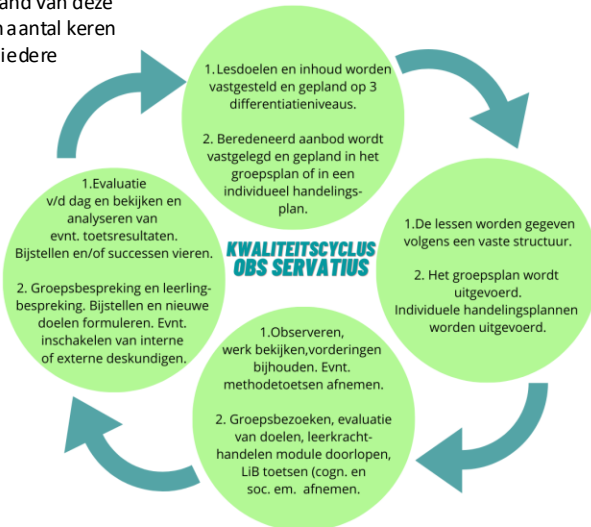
and van deze
n aantal keren
iedere

1. Lesdoelen en inhoud worden vastgesteld en gepland op 3 differentiatieniveaus.

2. Beredeneerd aanbod wordt vastgelegd en gepland in het groepsplan of in een individueel handelingsplan.

1.De lessen worden gegeven volgens een vaste structuur.

2. Het groepsplan wordt uitgevoerd. Individuele handelingsplannen worden uitgevoerd.

1.Observeren, werk bekijken,vorderingen bijhouden. Evnt. methodetoetsen afnemen.

2. Groepsbezoeken, evaluatie van doelen, leerkracht-handelen module doorlopen, LiB toetsen (cogn. en soc. em. afnemen.

1.Evaluatie v/d dag en bekijken en analyseren van evnt. toetsresultaten. Bijstellen en/of successen vieren.

2. Groepsbespreking en leerling-bespreking. Bijstellen en nieuwe doelen formuleren. Evnt. inschakelen van interne of externe deskundigen.

KWALITEITSCYCLUS
OBS SERVATIUS